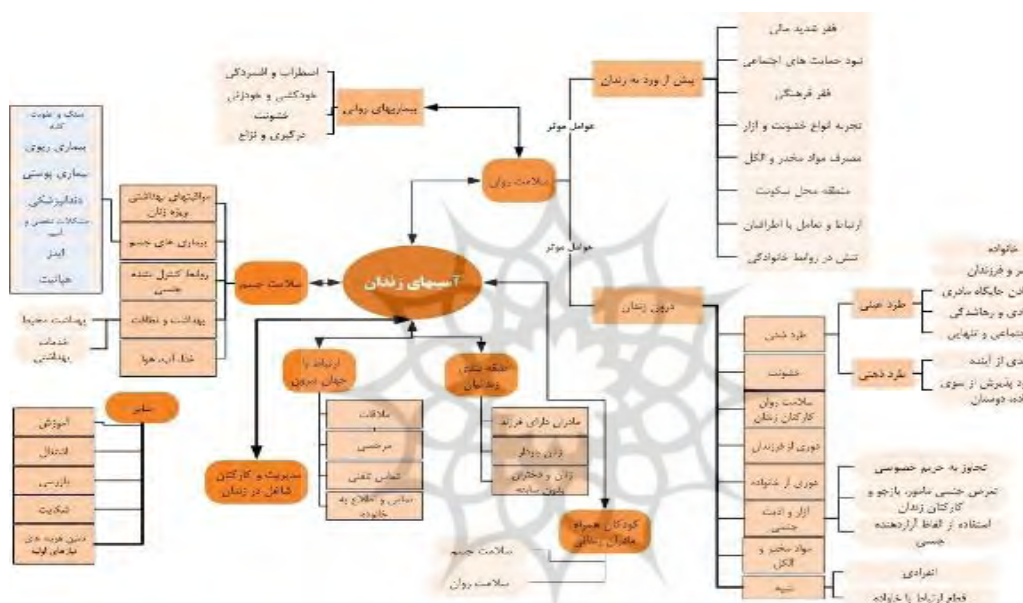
آسیبهای زندان

سلامت روان

عوامل موثر

پیش از ورود به زندان

فقر شدید مالی

نبود حمایت های اجتماعی

فقر فرهنگی

تجربه انواع خشونت و آزار

مصرف مواد مخدر و الکل

منطقه محل سکونت

ارتباط و تعامل با اطرافیان

تنش در روابط خانوادگی

عوامل موثر

درون زندان

طرد شدن

طرد عینی

خانواده

همسر و فرزندان

از دست دادن جایگاه مادری

طلاق، جدایی و رهاشدگی

انزوای اجتماعی و تنهایی

طرد ذهنی

ناامیدی از آینده

ترس از عدم پذیرش از سوی خانواده، دوستان

خشونت

سلامت روان کارکنان زندان

دوری از فرزندان

دوری از خانواده

آزار و اذیت جنسی

تجاوز به حریم خصوصی

تعرض جنسی ماموران بازجو و کارکنان زندان

استفاده از الفاظ آزاردهنده جنسی

مواد مخدر و الکل

تنبیه

انفرادی

قطع ارتباط با خانواده

بیماریهای روانی

اضطراب و افسردگی

خودکشی و خودزنی

خشونت

درگیری و نزاع

سلامت جسم

مراقبتهای بهداشتی ویژه زنان

بیماری های جسمی

سل و عفونت کبد

بیماری ریوی

بیماری پوستی

دندانپزشکی

مشکلات تنفسی و آسم

ایدز

هپاتیت

روابط کنترل نشده جنسی

بهداشت و نظافت

بهداشت محیط

خدمات بهداشتی

غذا، آب، هوا

ارتباط با جهان بیرون

ملاقات

مرخصی

تماس تلفنی

تماس و اطلاع به خانواده

طبقه بندی زندانیان

مادران دارای فرزند

زنان باردار

زنان و دختران بدون سابقه

کودکان همراه مادران زندانی

سلامت جسم

سلامت روان

مدیریت و کارکنان شاغل در زندان

سایر

آموزش

اشتغال

بازرسی

شکایت

دسترسی هزینه های نیازهای اولیه